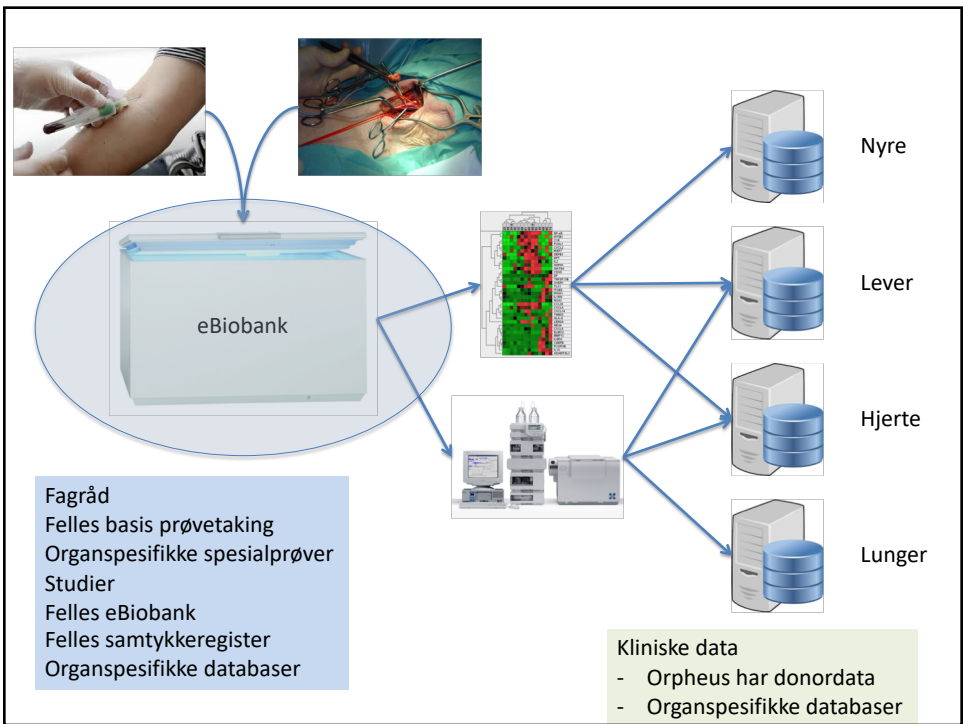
eBiobank

Nyre

Lever

Hjerte

Lunger

Fagråd
Felles basis prøvetaking
Organspesifikke spesialprøver
Studier
Felles eBiobank
Felles samtykkeregister
Organspesifikke databaser

Kliniske data
- Orpheus har donordata
- Organspesifikke databaser